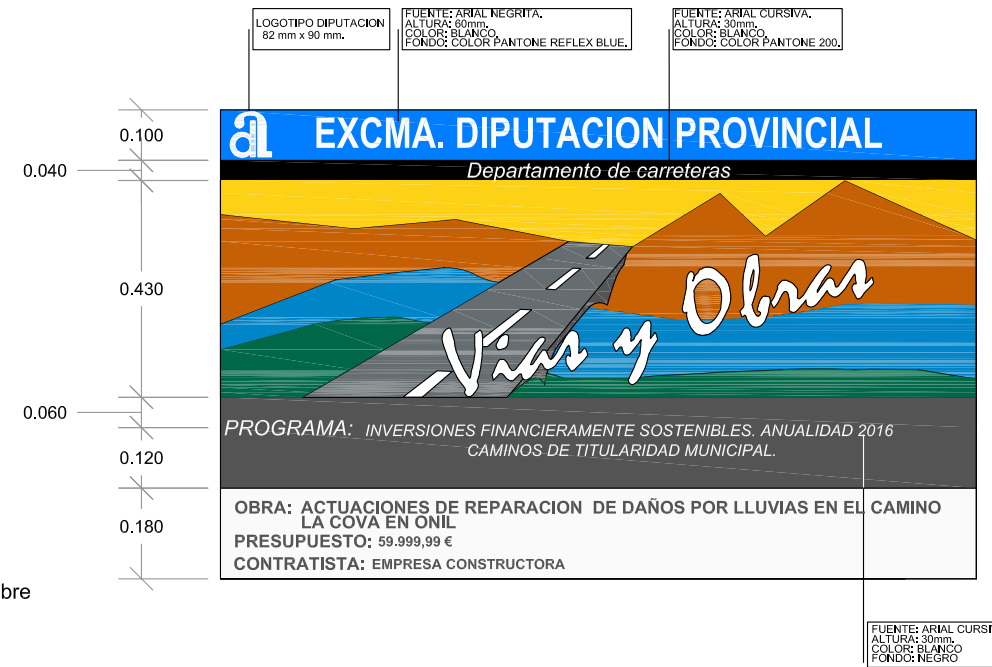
LOGOTIPO DIPUTACION
82 mm x 90 mm.

FUENTE: ARIAL NEGRITA.
ALTURA: 60mm.
COLOR: BLANCO.
FONDO: COLOR PANTONE REFLEX BLUE.

FUENTE: ARIAL CURSIVA.
ALTURA: 30mm.
COLOR: BLANCO.
FONDO: COLOR PANTONE 200.

0.100

0.040

0.430

0.060

0.120

0.180

bre

EXCMA. DIPUTACION PROVINCIAL

Departamento de carreteras

Vías y Obras

PROGRAMA: INVERSIONES FINANCIERAMENTE SOSTENIBLES. ANUALIDAD 2016
CAMINOS DE TITULARIDAD MUNICIPAL.

OBRA: ACTUACIONES DE REPARACION DE DAÑOS POR LLUVIAS EN EL CAMINO LA COVA EN ONIL

PRESUPUESTO: 59.999,99 €

CONTRATISTA: EMPRESA CONSTRUCTORA

FUENTE: ARIAL CURSI
ALTURA: 30mm.
COLOR: BLANCO
FONDO: NEGRO